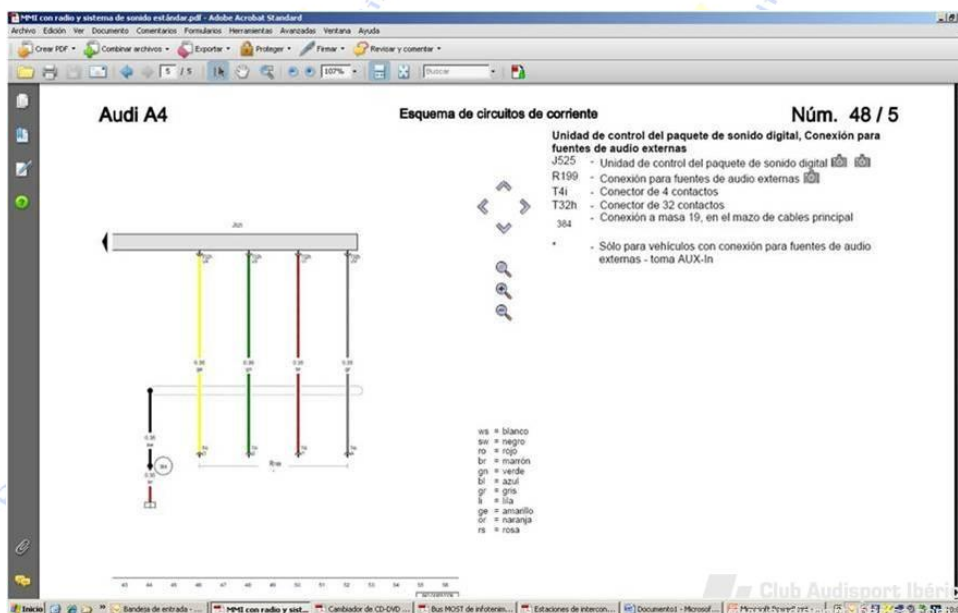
MMI con radio y sistema de sonido estándar.pdf - Adobe Acrobat Standard

Archivo Edición Ver Documento Comentarios Formularios Herramientas Avanzadas Ventana Ayuda

Crear PDF Combinar archivos Exportar Proteger Firmar Revisar y comentar

5 / 5 107% Buscar

Audi A4

Esquema de circuitos de corriente

Núm. 48 / 5

Unidad de control del paquete de sonido digital, Conexión para fuentes de audio externas

J525 - Unidad de control del paquete de sonido digital

R199 - Conexión para fuentes de audio externas

T4i - Conector de 4 contactos

T32h - Conector de 32 contactos

384 - Conexión a masa 19, en el mazo de cables principal

* - Sólo para vehículos con conexión para fuentes de audio externas - toma AUX-In

J525

R199

384

ws = blanco
sw = negro
ro = rojo
br = marrón
gn = verde
bl = azul
gr = gris
li = lila
ge = amarillo
or = naranja
rs = rosa

43 44 45 46 47 48 49 50 51 52 53 54 55 56

Club Audisport Ibéric

Inicio Bandeja de entrada - ... MMI con radio y sist... Cambiador de CD-DVD ... Bus MOST de infoterai... Estaciones de intercon... Documento1 - Microsof... Microsoft PowerPoint ...